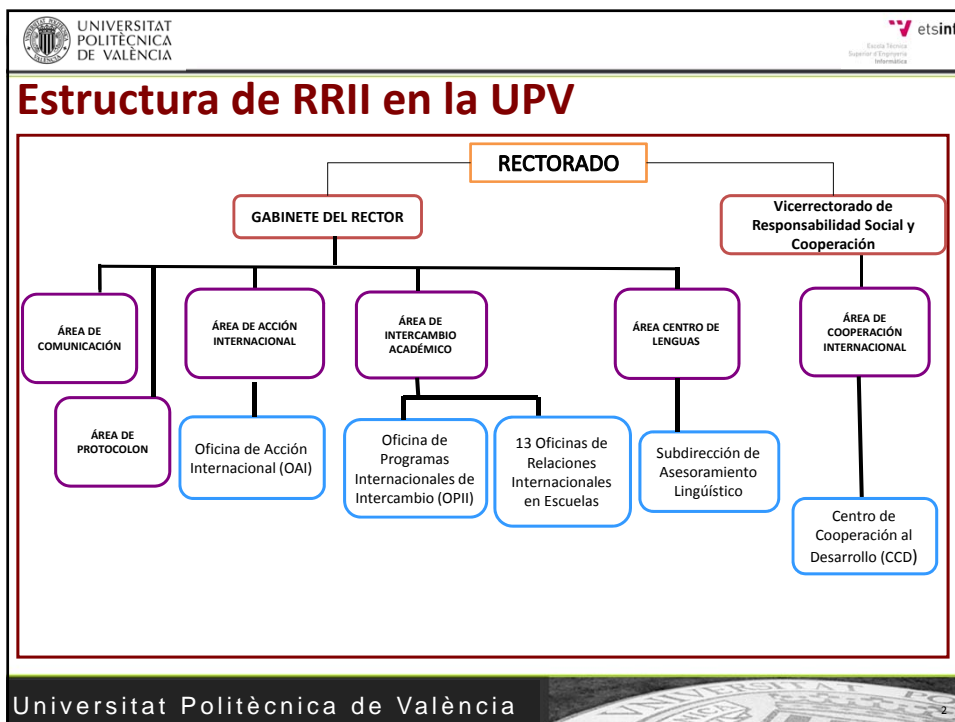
UNIVERSITAT POLITÈCNICA DE VALÈNCIA

etsinf
Escola Tècnica Superior d'Enginyeria Informàtica

Estructura de RRII en la UPV

RECTORADO

GABINETE DEL RECTOR

Vicerrectorado de Responsabilidad Social y Cooperación

ÁREA DE COMUNICACIÓN

ÁREA DE PROTOCOLON

ÁREA DE ACCIÓN INTERNACIONAL

Oficina de Acción Internacional (OAI)

ÁREA DE INTERCAMBIO ACADÉMICO

Oficina de Programas Internacionales de Intercambio (OPII)

13 Oficinas de Relaciones Internacionales en Escuelas

ÁREA CENTRO DE LENGUAS

Subdirección de Asesoramiento Lingüístico

ÁREA DE COOPERACIÓN INTERNACIONAL

Centro de Cooperación al Desarrollo (CCD)

Universitat Politècnica de València

2